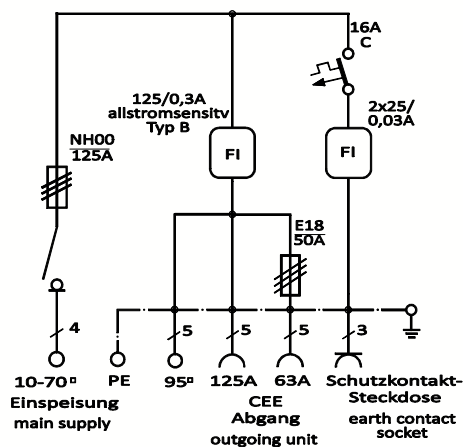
16A
C

125/0,3A
allstromsensitv
Typ B

2x25/
0,03A

NH00
125A

FI

FI

E18
50A

4

5

5

5

3

10-70ᵒ
Einspeisung
main supply

PE

95ᵒ

125A

63A

CEE
Abgang
outgoing unit

Schutzkontakt-
Steckdose
earth contact
socket